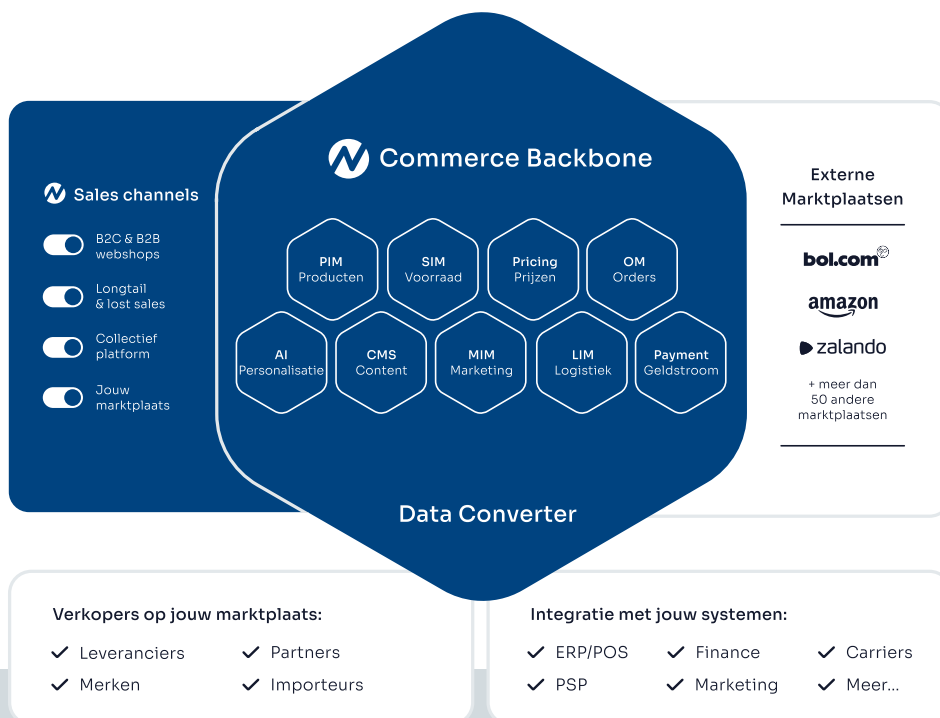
Sales channels

B2C & B2B webshops

Longtail & lost sales

Collectief platform

Jouw marktplaats

Commerce Backbone

PIM
Producten

SIM
Voorraad

Pricing
Prijzen

OM
Orders

AI
Personalisatie

CMS
Content

MIM
Marketing

LIM
Logistiek

Payment
Geldstroom

Data Converter

Externe Marktplaatsen

bol.com

amazon

zalando

+ meer dan 50 andere marktplaatsen

Verkopers op jouw marktplaats:

✓ Leveranciers ✓ Partners

✓ Merken ✓ Importeurs

Integratie met jouw systemen:

✓ ERP/POS ✓ Finance ✓ Carriers

✓ PSP ✓ Marketing ✓ Meer...